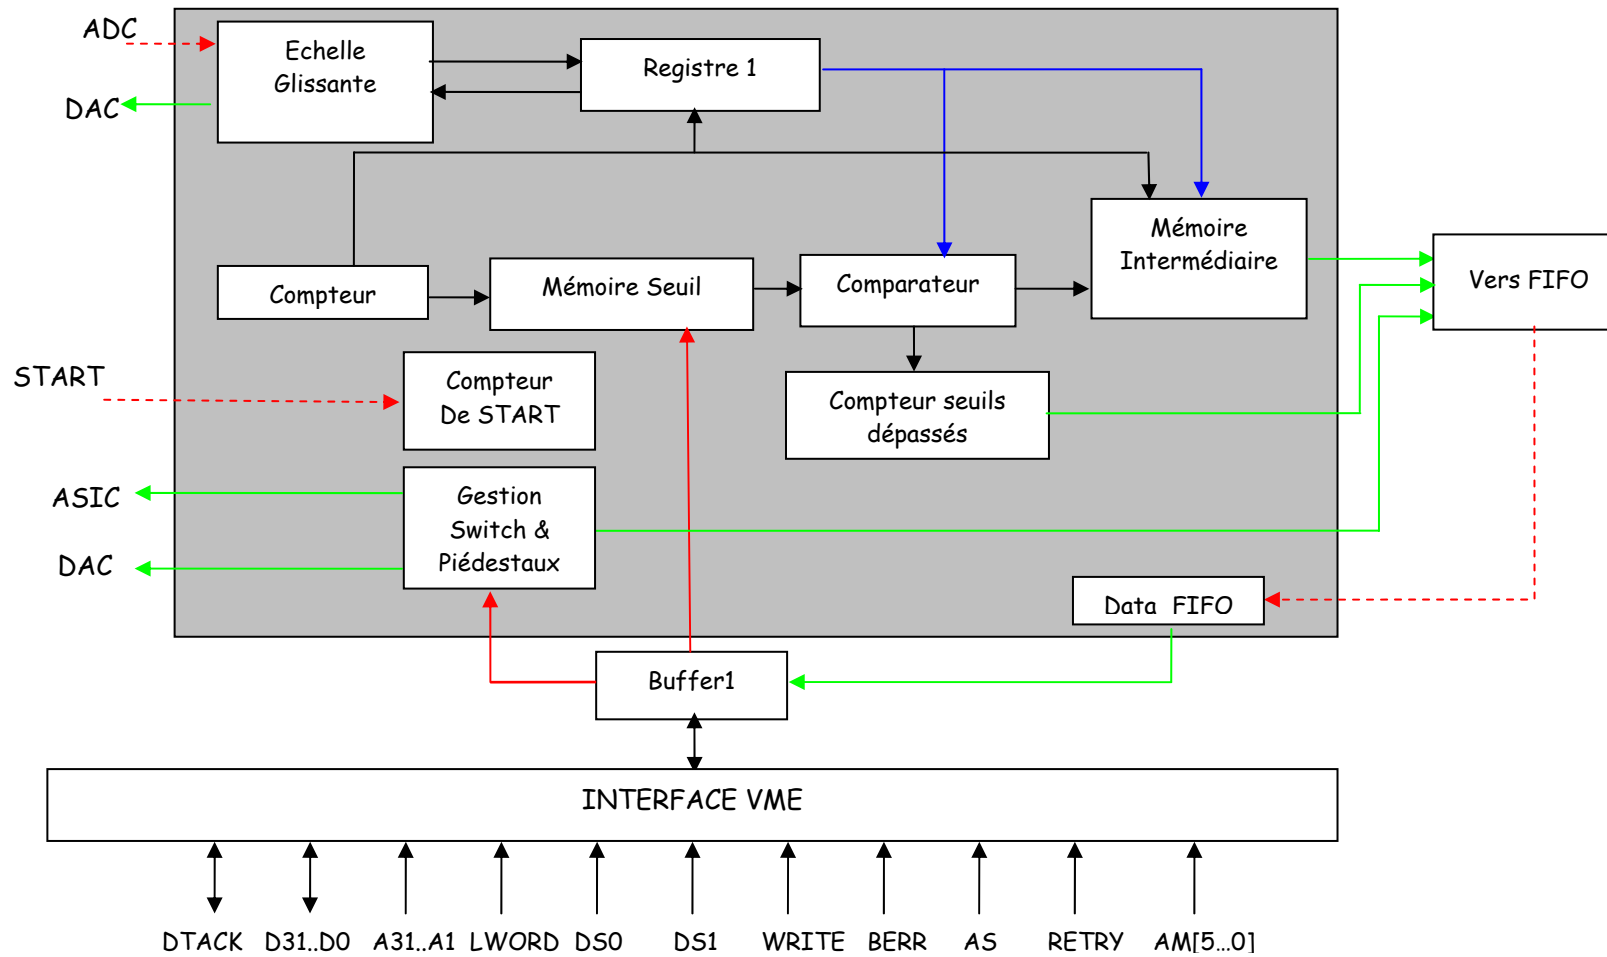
ADC

DAC

Echelle Glissante

Registre 1

Mémoire Intermédiaire

Vers FIFO

Compteur

Mémoire Seuil

Comparateur

START

Compteur De START

Compteur seuils dépassés

ASIC

DAC

Gestion Switch & Piédestaux

Data FIFO

Buffer1

INTERFACE VME

DTACK D31..D0 A31..A1 LWORD DS0 DS1 WRITE BERR AS RETRY AM[5…0]